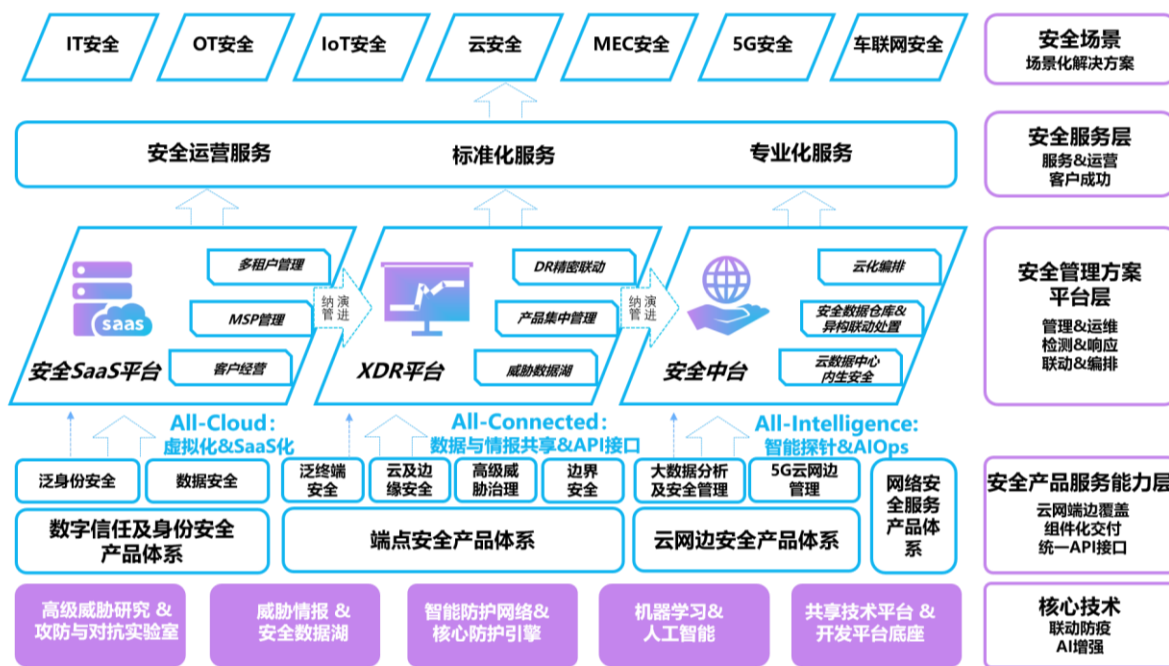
IT安全
OT安全
IoT安全
云安全
MEC安全
5G安全
车联网安全

安全场景
场景化解决方案

安全运营服务
标准化服务
专业化服务

安全服务层
服务&运营
客户成功

多租户管理
MSP管理
客户经营
saas
安全SaaS平台

纳演
管进

DR精密联动
产品集中管理
威胁数据湖
XDR平台

纳演
管进

云化编排
安全数据仓库&异构联动处置
云数据中心内生安全
安全中台

安全管理方案平台层
管理&运维
检测&响应
联动&编排

All-Cloud:
虚拟化&SaaS化
All-Connected:
数据与情报共享&API接口
All-Intelligence:
智能探针&AIOps

泛身份安全
数据安全
数字信任及身份安全产品体系

泛终端安全
云及边缘安全
高级威胁治理
边界安全
端点安全产品体系

大数据分析及安全管理
5G云网边管理
云网边安全产品体系

网络安全服务产品体系

安全产品服务能力层
云网端边覆盖
组件化交付
统一API接口

高级威胁研究 & 攻防与对抗实验室
威胁情报 & 安全数据湖
智能防护网络& 核心防护引擎
机器学习& 人工智能
共享技术平台 & 开发平台底座

核心技术
联动防疫
AI增强